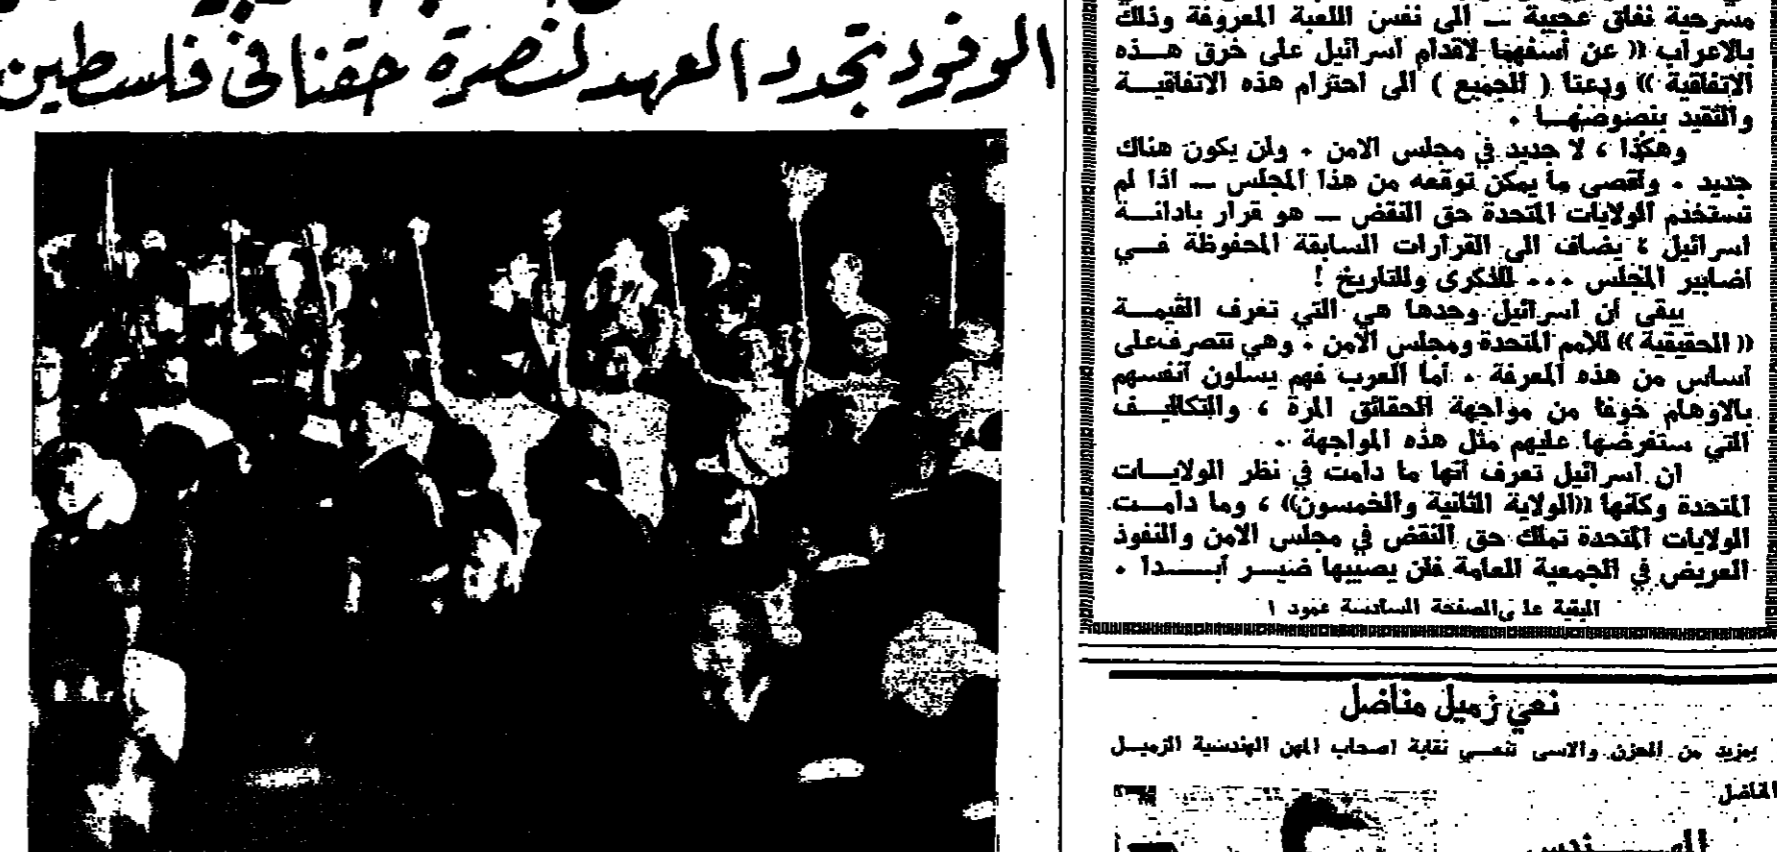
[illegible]
الوفود تجدد العهد لنصرة حقنا فى فلسطين

مسرحية نفاق عجيبة — الى نفس اللعبة المعروفة وذلك بالاعراب (( عن أسفها لاقدام اسرائيل على خرق هذه الاتفاقية )) ودعتا ( للجميع ) الى احترام هذه الاتفاقية والتقيد بنصوصها .

وهكذا ، لا جديد في مجلس الامن . ولن يكون هناك جديد . واقصى ما يمكن توقعه من هذا المجلس — اذا لم تستخدم الولايات المتحدة حق النقض — هو قرار بادانة اسرائيل ، يضاف الى القرارات السابقة المحفوظة في اضابير المجلس ... للذكرى وللتاريخ !

يبقى أن اسرائيل وحدها هي التي تعرف القيمة (( الحقيقية )) للامم المتحدة ومجلس الامن . وهي تتصرف على أساس من هذه المعرفة . أما العرب فهم يسلون أنفسهم بالاوهام خوفا من مواجهة الحقائق المرة ، والتكاليف التي ستفرضها عليهم مثل هذه المواجهة .

ان اسرائيل تعرف أنها ما دامت في نظر الولايات المتحدة وكأنها ((الولاية الثانية والخمسون)) ، وما دامت الولايات المتحدة تملك حق النقض في مجلس الامن والنفوذ العريض في الجمعية العامة فلن يصيبها ضير أبدا .

البقية على الصفحة السادسة عمود ١

نعي زميل مناضل

بمزيد من الحزن والاسى تنعى نقابة اصحاب المهن الهندسية الزميل المناضل

المهندس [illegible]